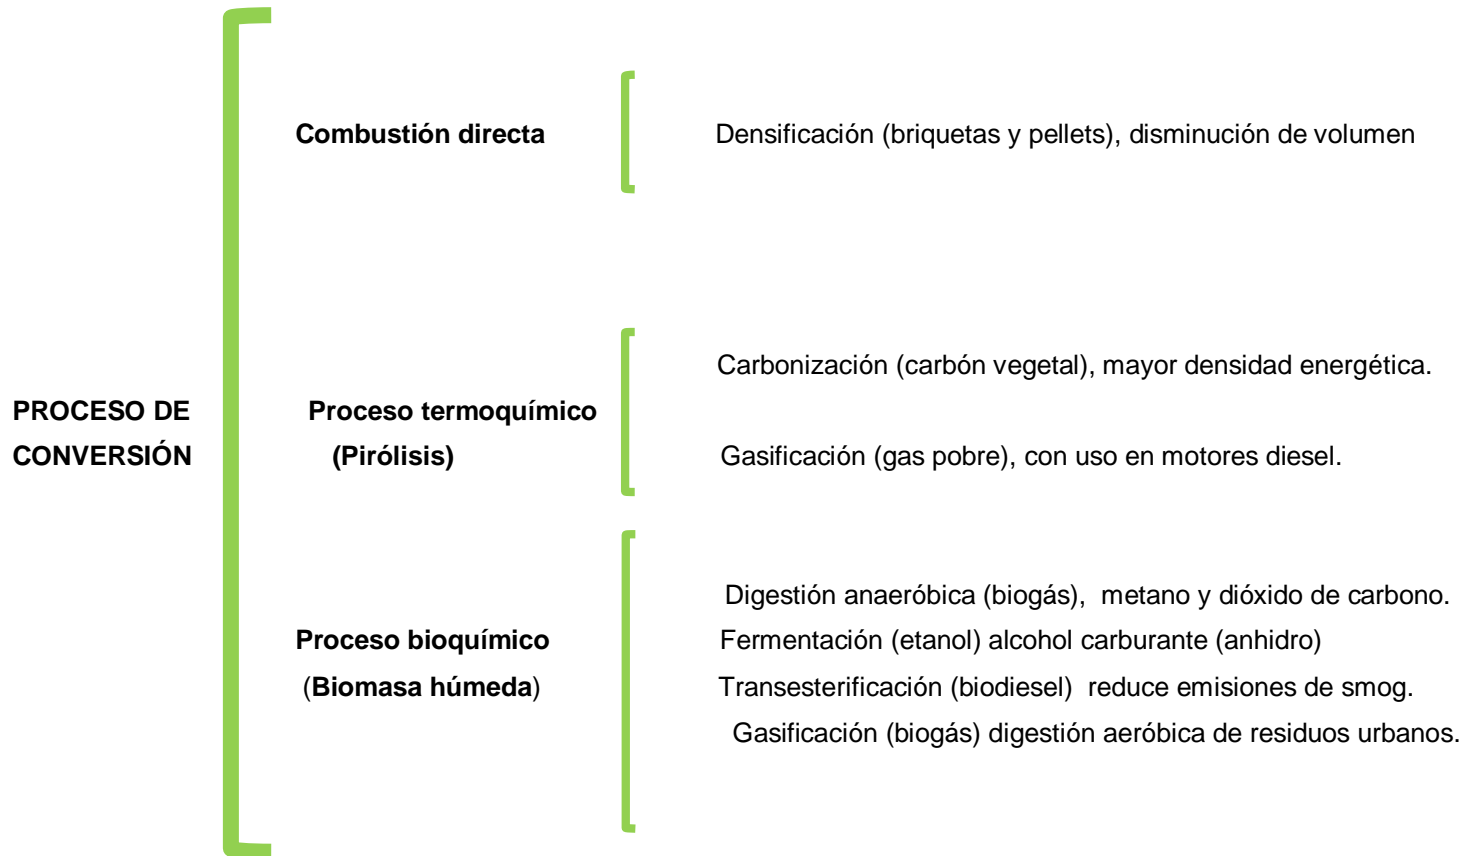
PROCESO DE CONVERSIÓN

Combustión directa

Densificación (briquetas y pellets), disminución de volumen

Proceso termoquímico (Pirólisis)

Carbonización (carbón vegetal), mayor densidad energética.

Gasificación (gas pobre), con uso en motores diesel.

Proceso bioquímico (Biomasa húmeda)

Digestión anaeróbica (biogás), metano y dióxido de carbono.
Fermentación (etanol) alcohol carburante (anhidro)
Transesterificación (biodiesel) reduce emisiones de smog.
Gasificación (biogás) digestión aeróbica de residuos urbanos.